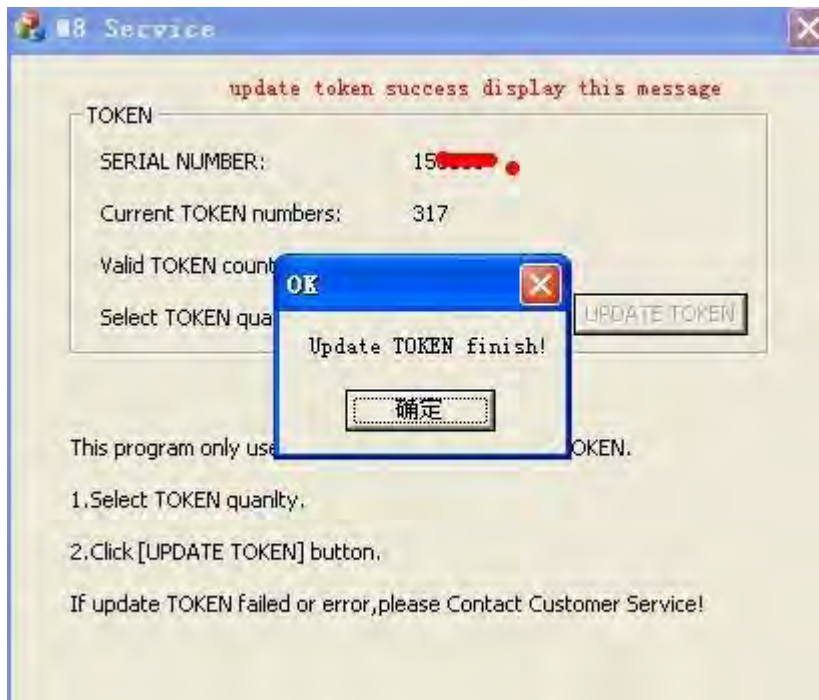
■8 Service

update token success display this message

TOKEN

SERIAL NUMBER: 15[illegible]

Current TOKEN numbers: 317

Valid TOKEN count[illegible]

Select TOKEN qua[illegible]

UPDATE TOKEN

OK

Update TOKEN finish!

确定

This program only use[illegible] OKEN.

1.Select TOKEN quanlty.

2.Click [UPDATE TOKEN] button.

If update TOKEN failed or error,please Contact Customer Service!